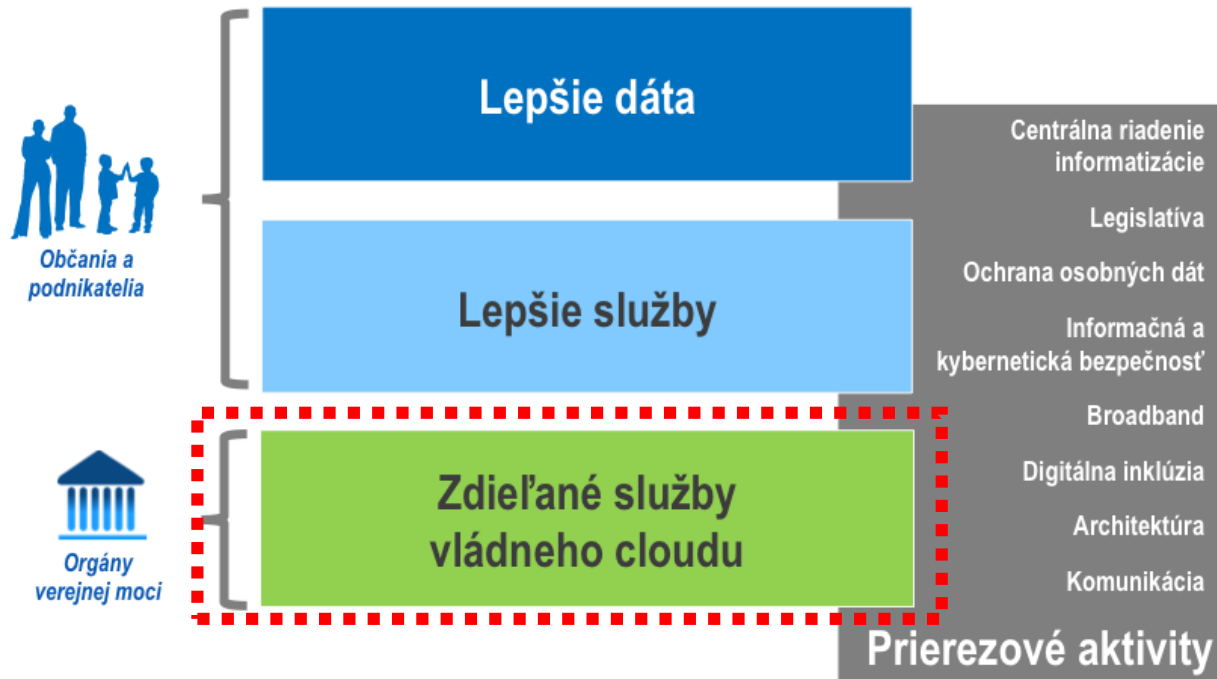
Občania a podnikatelia

Lepšie dáta

Lepšie služby

Orgány verejnej moci

Zdieľané služby vládneho cloudu

Centrálna riadenie informatizácie

Legislatíva

Ochrana osobných dát

Informačná a kybernetická bezpečnosť

Broadband

Digitálna inklúzia

Architektúra

Komunikácia

Prierezové aktivity